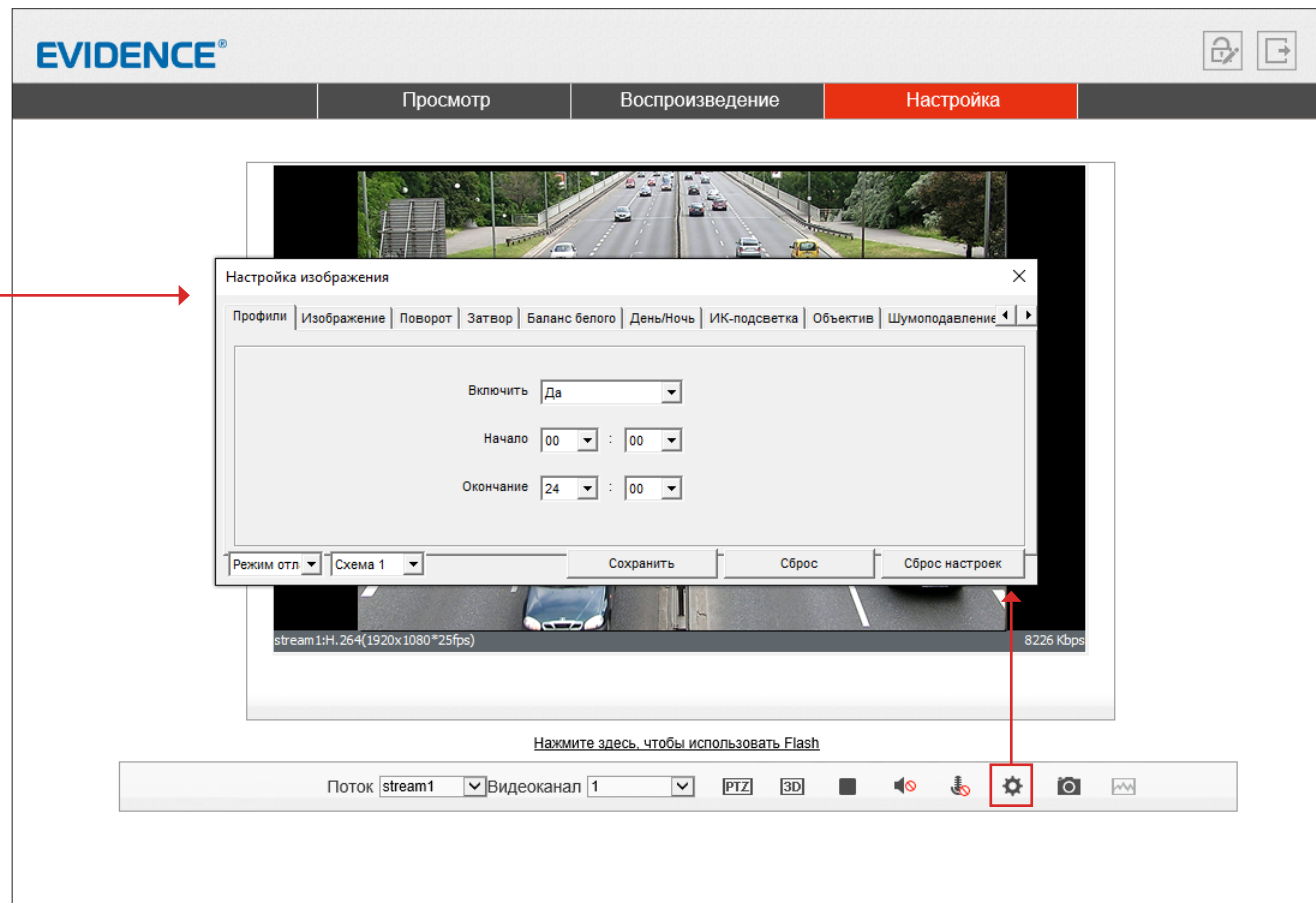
EVIDENCE®

Просмотр
Воспроизведение
Настройка

Настройка изображения

Профили | Изображение | Поворот | Затвор | Баланс белого | День/Ночь | ИК-подсветка | Объектив | Шумоподавление

Включить Да

Начало 00 : 00

Окончание 24 : 00

Режим отл
Схема 1
Сохранить
Сброс
Сброс настроек

stream1:H.264(1920x1080*25fps)
8226 Kbps

Нажмите здесь, чтобы использовать Flash

Поток stream1 Видеоканал 1 PTZ 3D